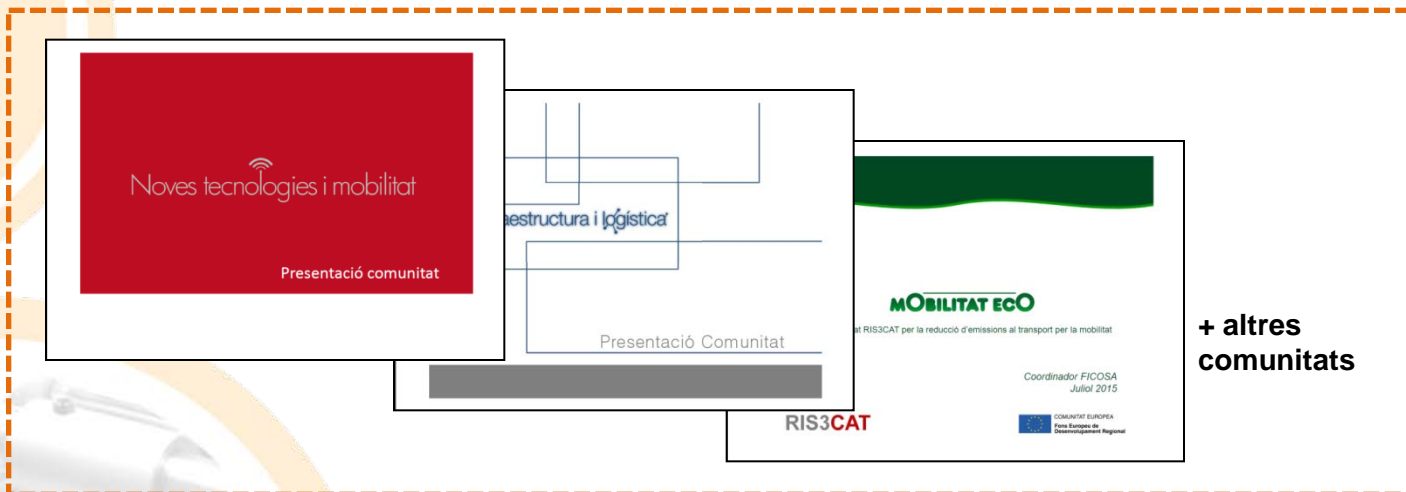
Noves tecnologies i mobilitat

Presentació comunitat

aestructura i logística

Presentació Comunitat

MOBILITAT ECO

at RIS3CAT per la reducció d'emissions al transport per la mobilitat

Coordinador FICOSA
Juliol 2015

RIS3CAT

COMUNITAT EUROPEA
Fons Europeu de Desenvolupament Regional

+ altres comunitats